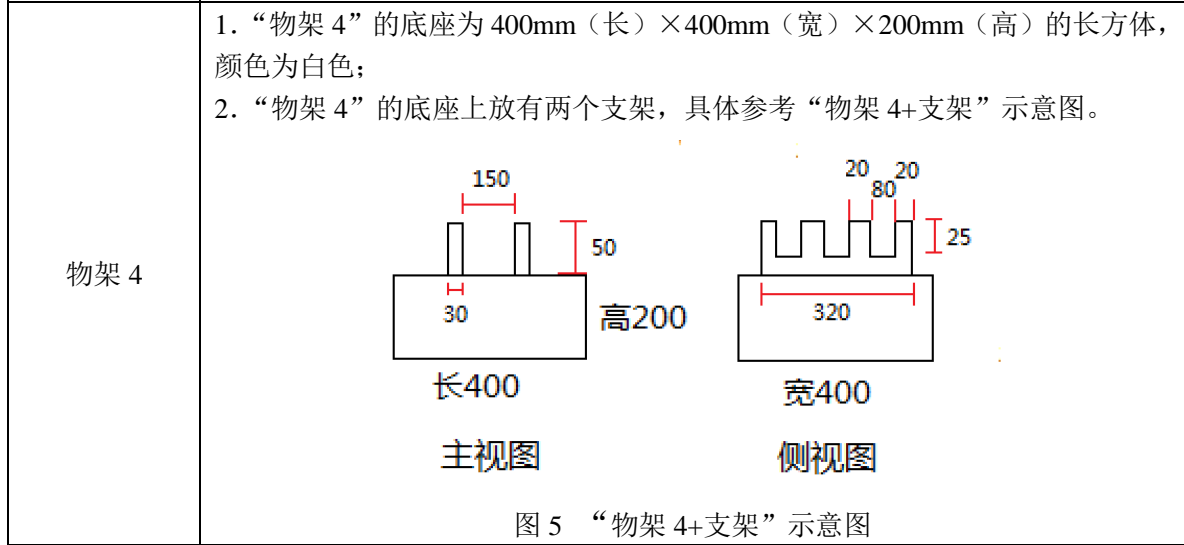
| 物架 4 | 1.“物架 4”的底座为 400mm（长）×400mm（宽）×200mm（高）的长方体，颜色为白色；<br>2.“物架 4”的底座上放有两个支架，具体参考“物架 4+支架”示意图。<br>150 50 30 高200 长400 主视图<br>20 80 20 25 320 宽400 侧视图<br>图 5 “物架 4+支架”示意图 |
|---|---|